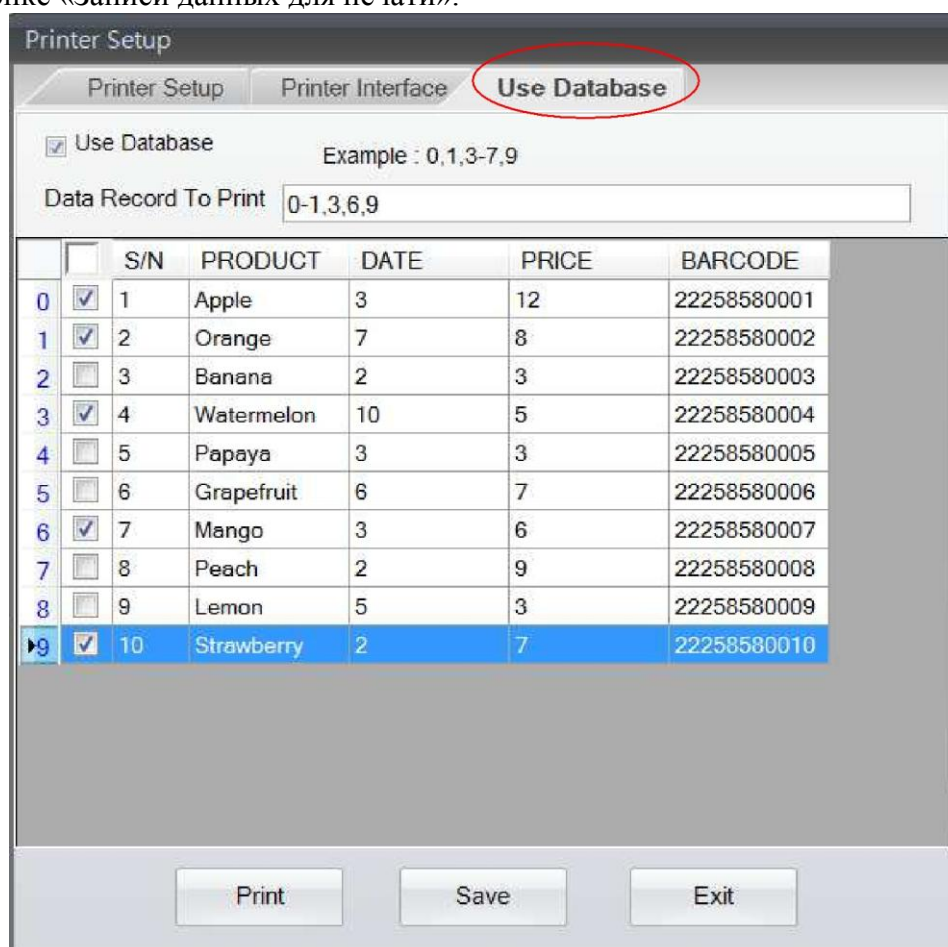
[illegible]нке «Записи данных для печати».

Printer Setup

Printer Setup | Printer Interface | Use Database

Use Database

Example : 0,1,3-7,9

Data Record To Print 0-1,3,6,9

| | | S/N | PRODUCT | DATE | PRICE | BARCODE |
|---|---|---|---|---|---|---|
| 0 | ☑ | 1 | Apple | 3 | 12 | 22258580001 |
| 1 | ☑ | 2 | Orange | 7 | 8 | 22258580002 |
| 2 | ☐ | 3 | Banana | 2 | 3 | 22258580003 |
| 3 | ☑ | 4 | Watermelon | 10 | 5 | 22258580004 |
| 4 | ☐ | 5 | Papaya | 3 | 3 | 22258580005 |
| 5 | ☐ | 6 | Grapefruit | 6 | 7 | 22258580006 |
| 6 | ☑ | 7 | Mango | 3 | 6 | 22258580007 |
| 7 | ☐ | 8 | Peach | 2 | 9 | 22258580008 |
| 8 | ☐ | 9 | Lemon | 5 | 3 | 22258580009 |
| 9 | ☑ | 10 | Strawberry | 2 | 7 | 22258580010 |

Print Save Exit